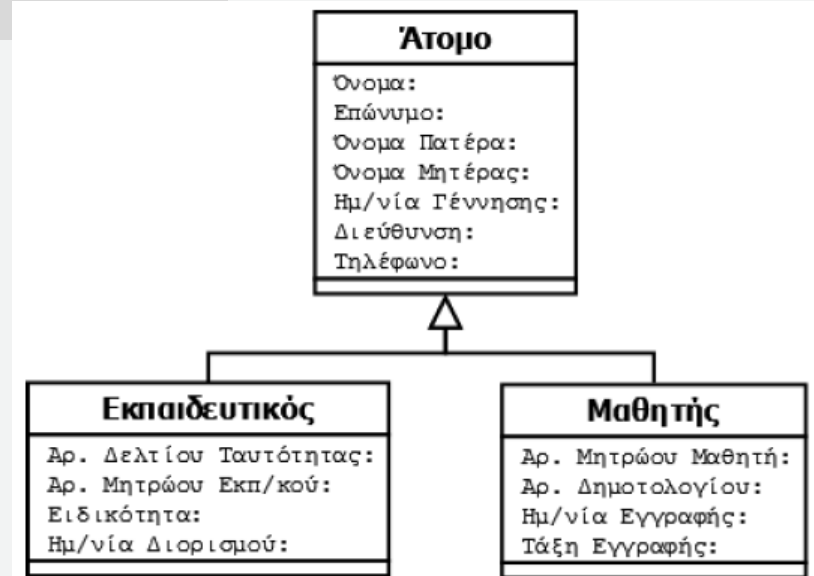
Άτομο

Όνομα:
Επώνυμο:
Όνομα Πατέρα:
Όνομα Μητέρας:
Ημ/νία Γέννησης:
Διεύθυνση:
Τηλέφωνο:

Εκπαιδευτικός

Αρ. Δελτίου Ταυτότητας:
Αρ. Μητρώου Εκπ/κού:
Ειδικότητα:
Ημ/νία Διορισμού:

Μαθητής

Αρ. Μητρώου Μαθητή:
Αρ. Δημοτολογίου:
Ημ/νία Εγγραφής:
Τάξη Εγγραφής: